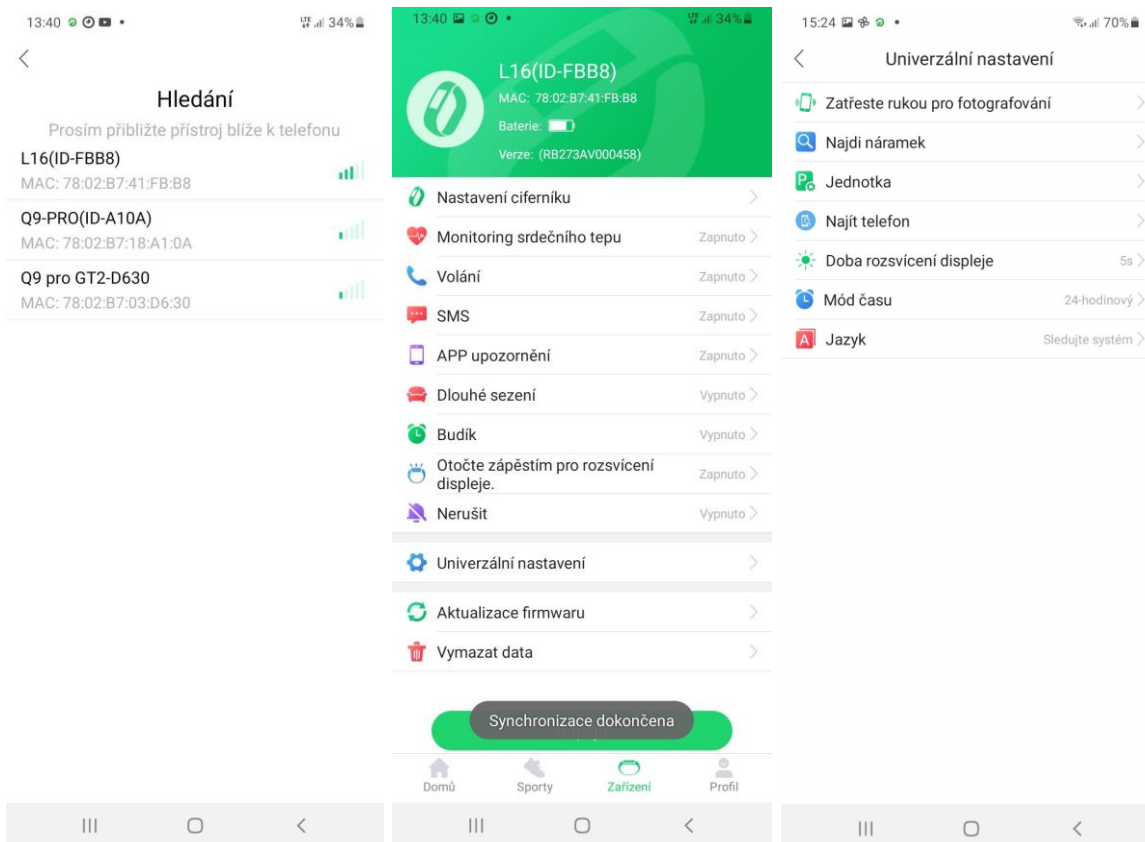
13:40 34%

Hledání

Prosím přibližte přístroj blíže k telefonu

L16(ID-FBB8)
MAC: 78:02:B7:41:FB:B8

Q9-PRO(ID-A10A)
MAC: 78:02:B7:18:A1:0A

Q9 pro GT2-D630
MAC: 78:02:B7:03:D6:30

13:40 34%

L16(ID-FBB8)
MAC: 78:02:B7:41:FB:B8
Baterie:
Verze: (RB273AV000458)

Nastavení ciferníku
Monitoring srdečního tepu Zapnuto
Volání Zapnuto
SMS Zapnuto
APP upozornění Zapnuto
Dlouhé sezení Vypnuto
Budík Vypnuto
Otočte zápěstím pro rozsvícení displeje. Zapnuto
Nerušit Vypnuto
Univerzální nastavení
Aktualizace firmwaru
Vymazat data

Synchronizace dokončena

Domů Sporty Zařízení Profil

15:24 70%

Univerzální nastavení

Zatřeste rukou pro fotografování
Najdi náramek
Jednotka
Najít telefon
Doba rozsvícení displeje 5s
Mód času 24-hodinový
Jazyk Sledujte systém